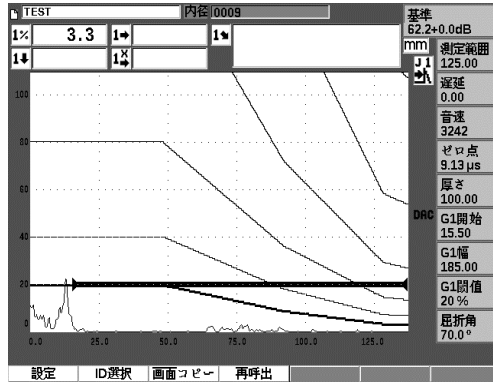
TEST
内径 0009
1% 3.3
基準
62.2+0.0dB
mm
測定範囲
125.00
遅延
0.00
音速
3242
ゼロ点
9.13 µs
厚さ
100.00
DAC
G1開始
15.50
G1幅
185.00
G1閾値
20 %
屈折角
70.0°
100
80
60
40
20
0
0.0
25.0
50.0
75.0
100.0
125.0
設定
ID選択
画面コピー
再呼出